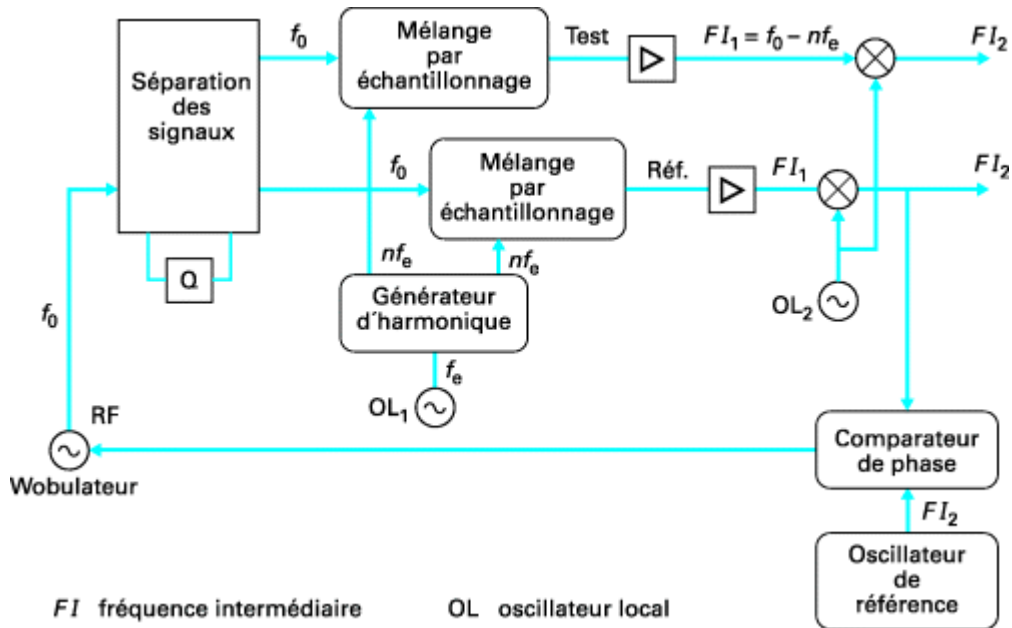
Séparation des signaux

Q

$f_0$

Mélange par échantillonnage

Test

$FI_1 = f_0 - nf_e$

$FI_2$

$f_0$

Mélange par échantillonnage

Réf.

$FI_1$

$FI_2$

$nf_e$

$nf_e$

Générateur d´harmonique

$f_e$

$OL_1$

$OL_2$

$f_0$

RF

Wobulateur

Comparateur de phase

$FI_2$

Oscillateur de référence

$FI$ fréquence intermédiaire

OL oscillateur local